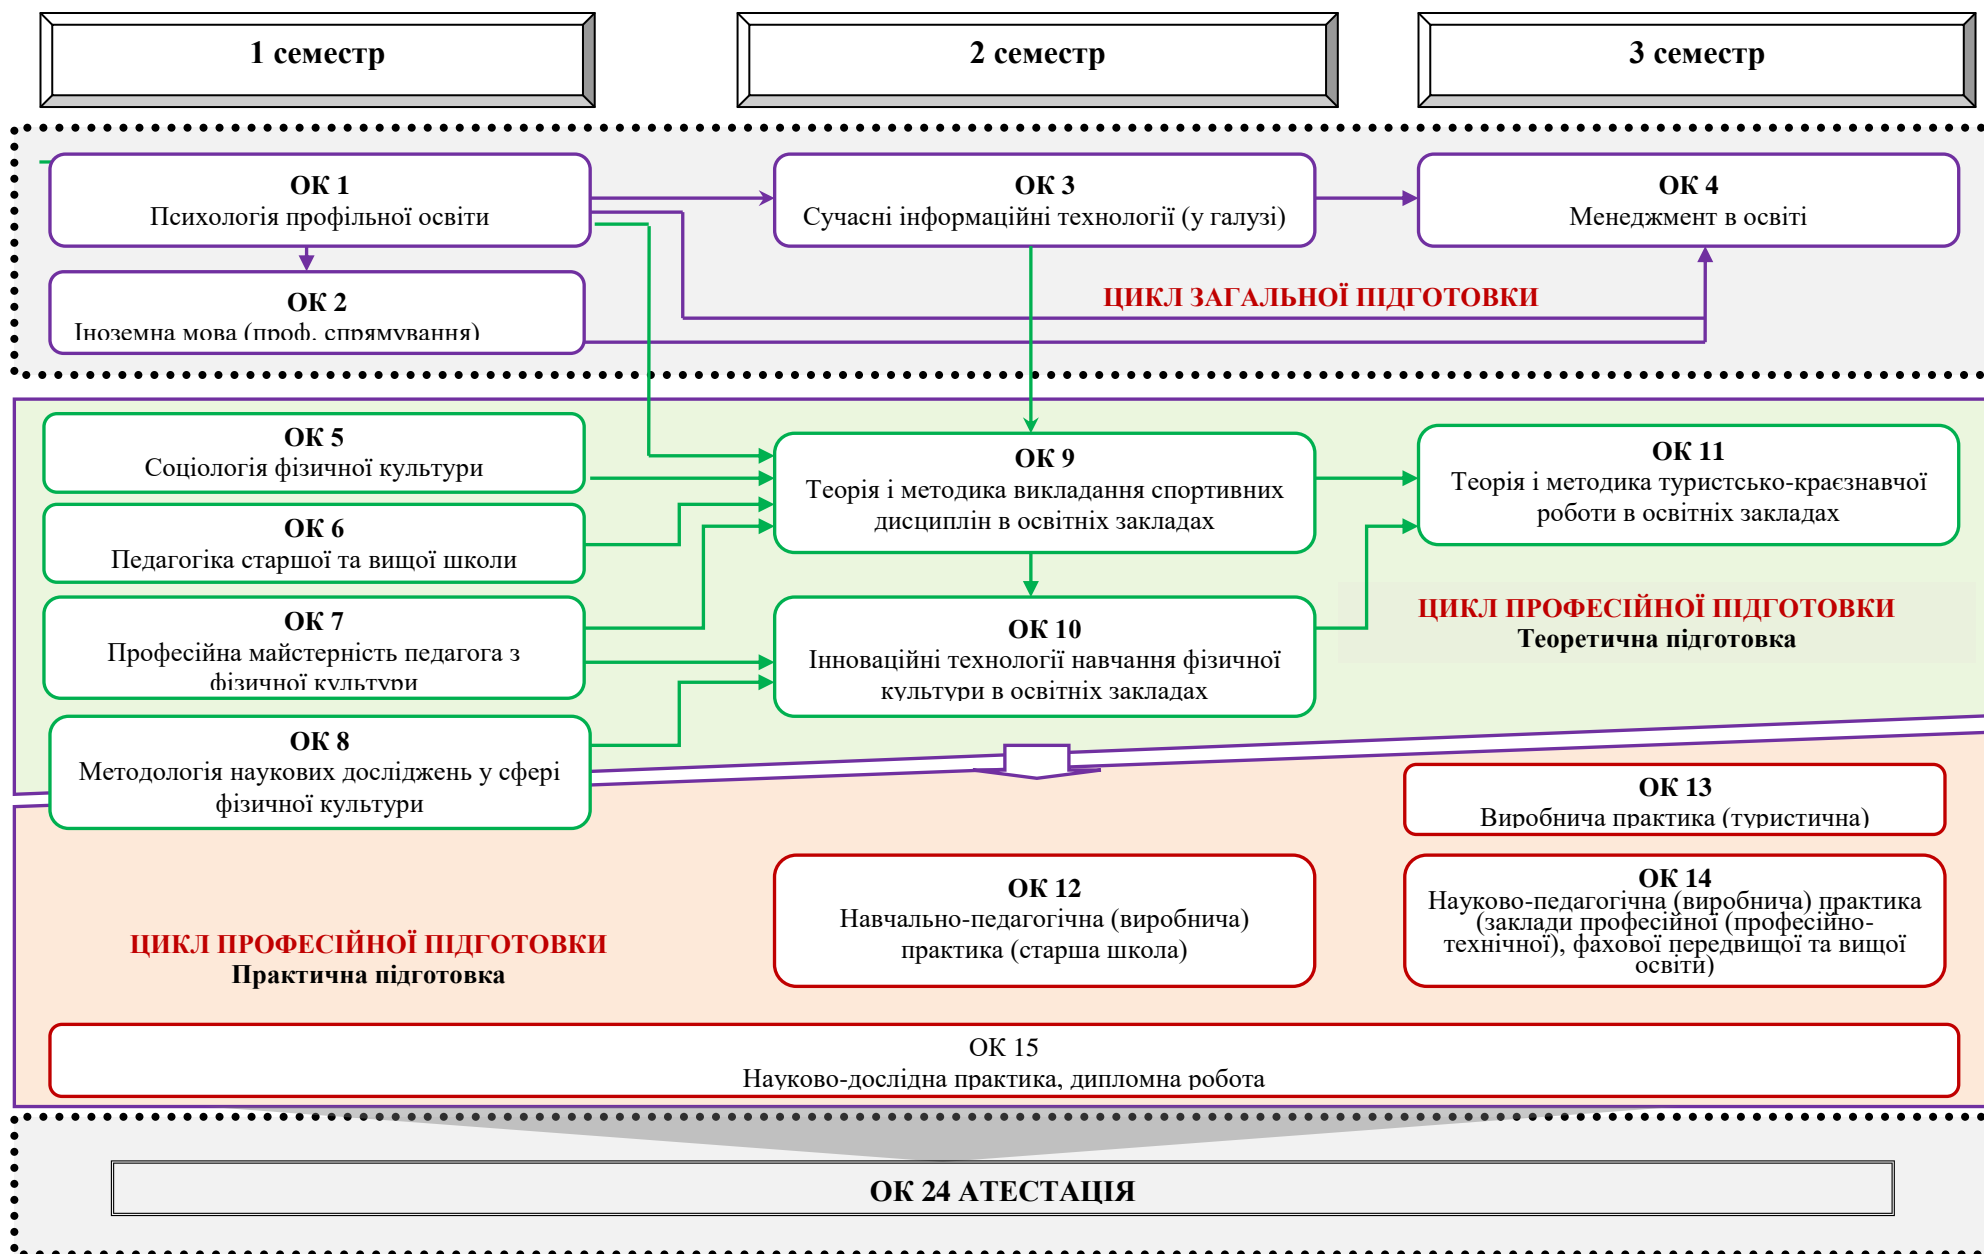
1 семестр

2 семестр

3 семестр

ОК 1
Психологія профільної освіти

ОК 3
Сучасні інформаційні технології (у галузі)

ОК 4
Менеджмент в освіті

ОК 2
Іноземна мова (проф. спрямування)

ЦИКЛ ЗАГАЛЬНОЇ ПІДГОТОВКИ

ОК 5
Соціологія фізичної культури

ОК 9
Теорія і методика викладання спортивних дисциплін в освітніх закладах

ОК 11
Теорія і методика туристсько-краєзнавчої роботи в освітніх закладах

ОК 6
Педагогіка старшої та вищої школи

ОК 7
Професійна майстерність педагога з фізичної культури

ОК 10
Інноваційні технології навчання фізичної культури в освітніх закладах

ЦИКЛ ПРОФЕСІЙНОЇ ПІДГОТОВКИ
Теоретична підготовка

ОК 8
Методологія наукових досліджень у сфері фізичної культури

ОК 13
Виробнича практика (туристична)

ОК 12
Навчально-педагогічна (виробнича) практика (старша школа)

ОК 14
Науково-педагогічна (виробнича) практика (заклади професійної (професійно-технічної), фахової передвищої та вищої освіти)

ЦИКЛ ПРОФЕСІЙНОЇ ПІДГОТОВКИ
Практична підготовка

ОК 15
Науково-дослідна практика, дипломна робота

ОК 24 АТЕСТАЦІЯ